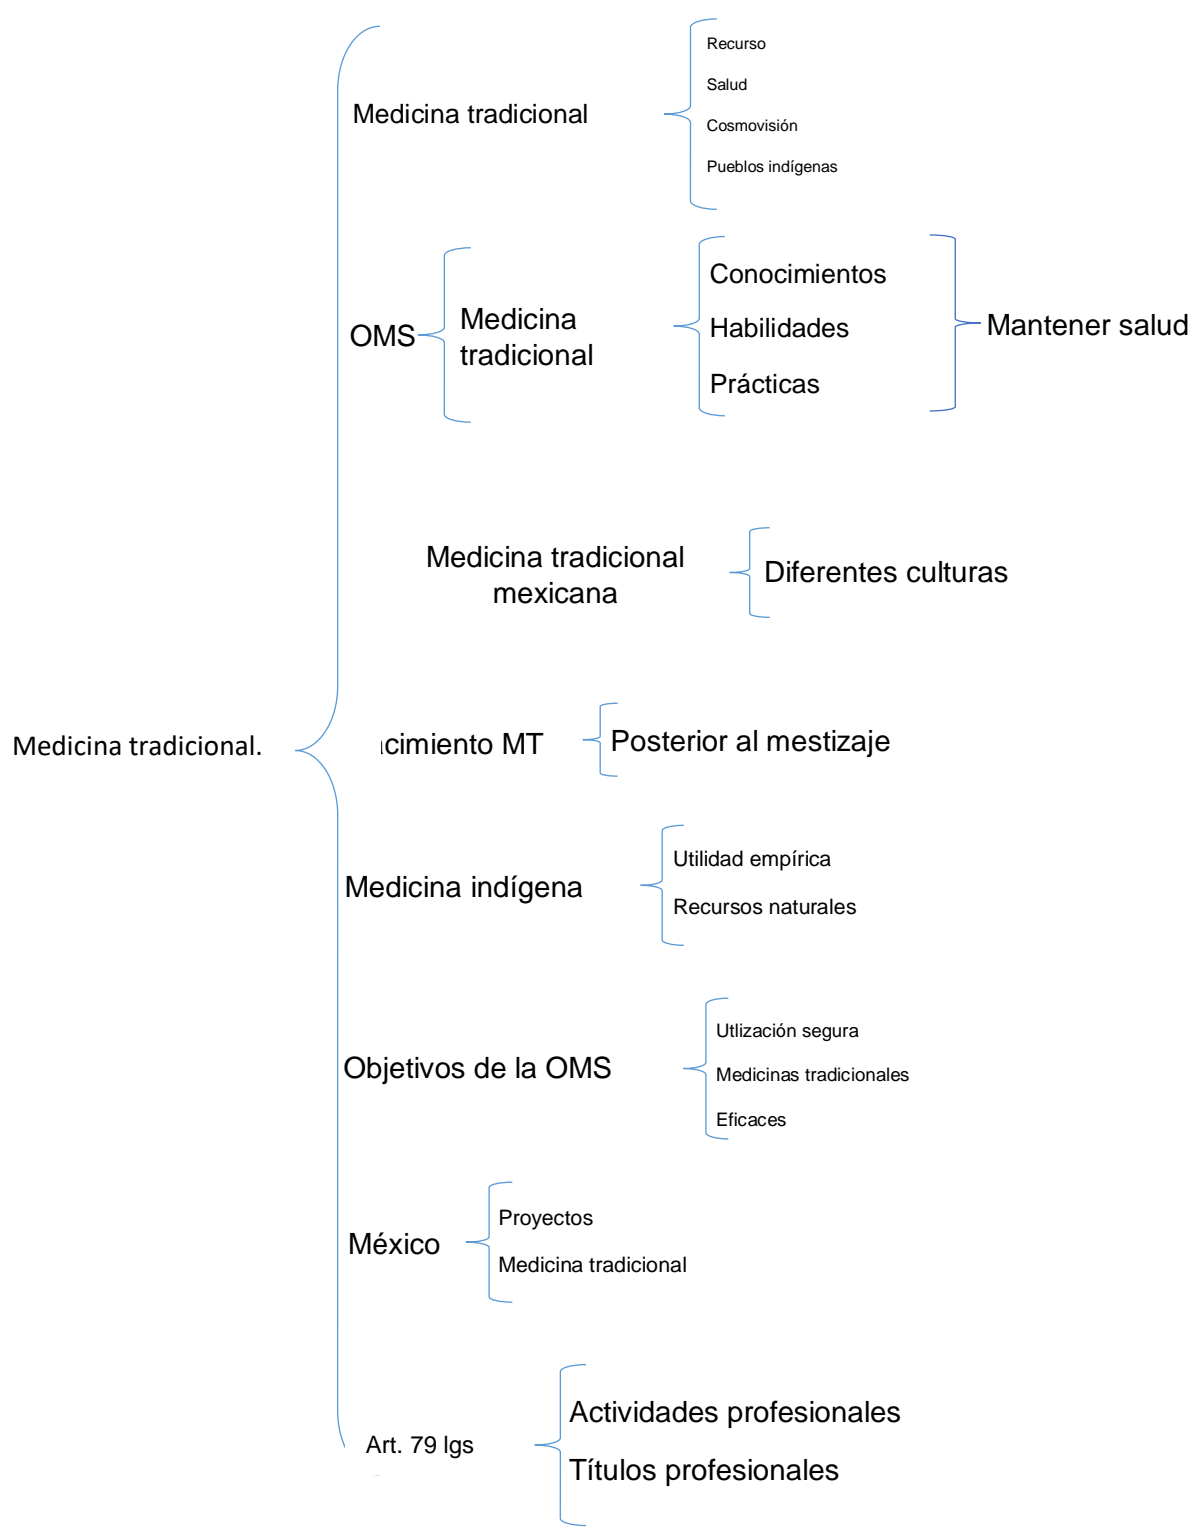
Medicina tradicional.

Medicina tradicional

Recurso

Salud

Cosmovisión

Pueblos indígenas

OMS

Medicina tradicional

Conocimientos

Habilidades

Prácticas

Mantener salud

Medicina tradicional mexicana

Diferentes culturas

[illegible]cimiento MT

Posterior al mestizaje

Medicina indígena

Utilidad empírica

Recursos naturales

Objetivos de la OMS

Utlización segura

Medicinas tradicionales

Eficaces

México

Proyectos

Medicina tradicional

Art. 79 lgs

Actividades profesionales

Títulos profesionales